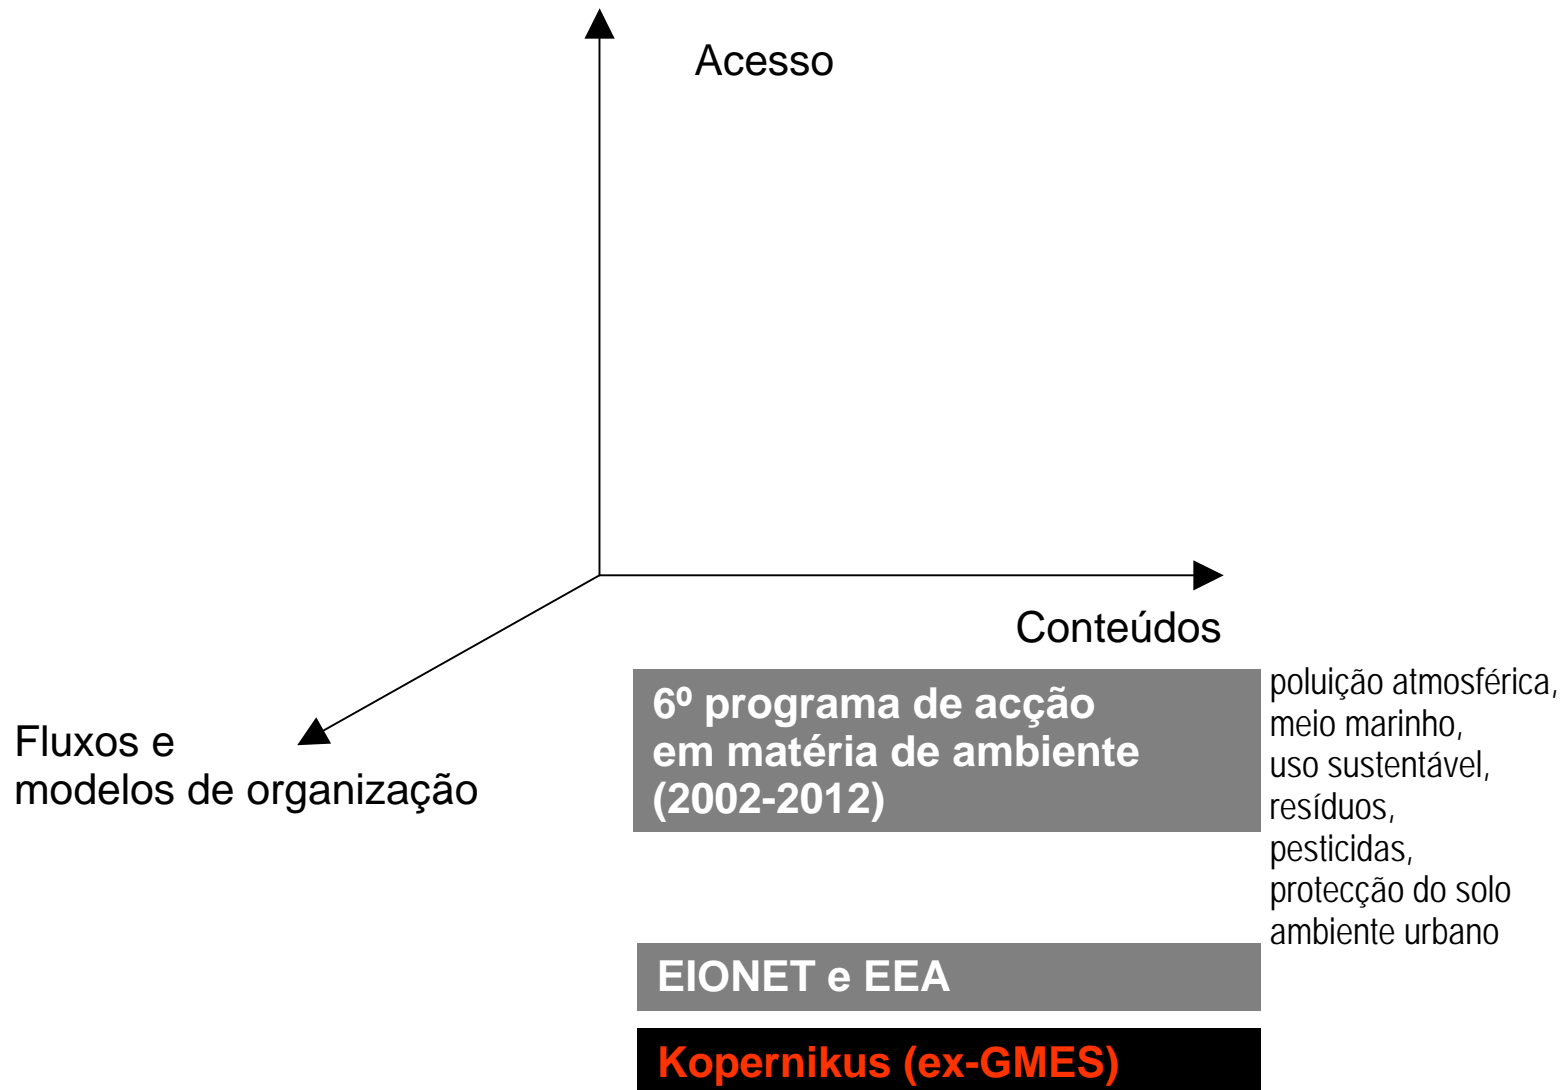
Acesso

Conteúdos

Fluxos e
modelos de organização

6º programa de acção
em matéria de ambiente
(2002-2012)

poluição atmosférica,
meio marinho,
uso sustentável,
resíduos,
pesticidas,
protecção do solo
ambiente urbano

EIONET e EEA

Kopernikus (ex-GMES)